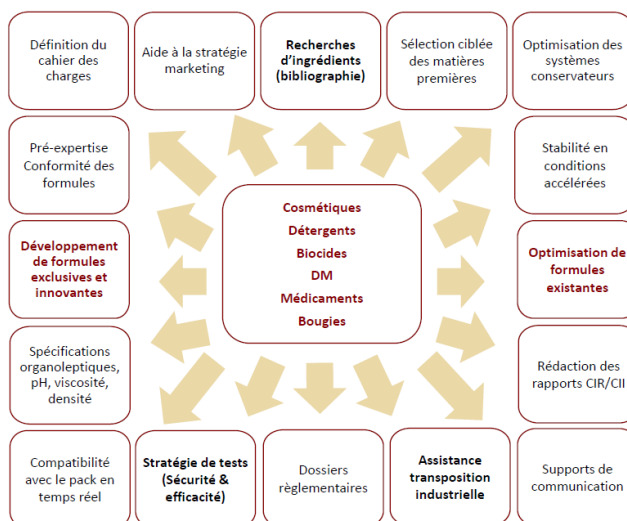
Définition du cahier des charges

Aide à la stratégie marketing

Recherches d'ingrédients (bibliographie)

Sélection ciblée des matières premières

Optimisation des systèmes conservateurs

Pré-expertise Conformité des formules

Stabilité en conditions accélérées

Cosmétiques
Détergents
Biocides
DM
Médicaments
Bougies

Développement de formules exclusives et innovantes

Optimisation de formules existantes

Spécifications organoleptiques, pH, viscosité, densité

Rédaction des rapports CIR/CII

Compatibilité avec le pack en temps réel

Stratégie de tests (Sécurité & efficacité)

Dossiers règlementaires

Assistance transposition industrielle

Supports de communication